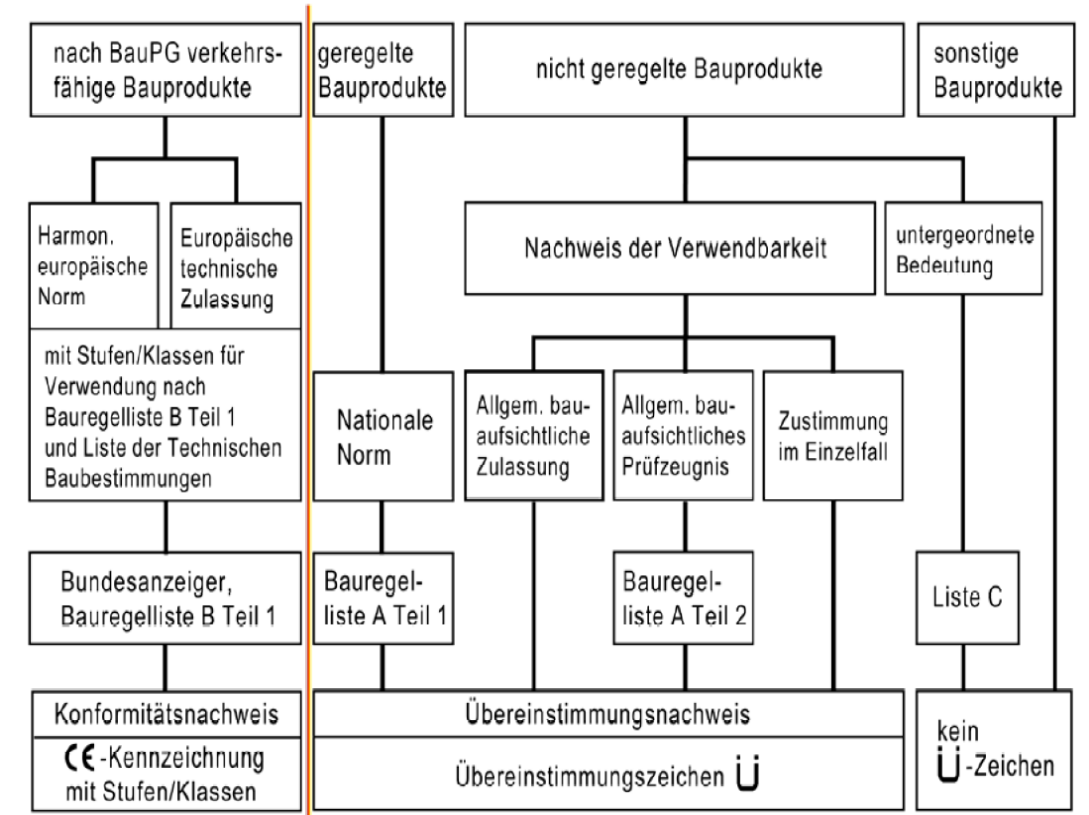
nach BauPG verkehrsfähige Bauprodukte

geregelte Bauprodukte

nicht geregelte Bauprodukte

sonstige Bauprodukte

Harmon. europäische Norm

Europäische technische Zulassung

Nachweis der Verwendbarkeit

untergeordnete Bedeutung

mit Stufen/Klassen für Verwendung nach Bauregelliste B Teil 1 und Liste der Technischen Baubestimmungen

Nationale Norm

Allgem. bauaufsichtliche Zulassung

Allgem. bauaufsichtliches Prüfzeugnis

Zustimmung im Einzelfall

Bundesanzeiger, Bauregelliste B Teil 1

Bauregelliste A Teil 1

Bauregelliste A Teil 2

Liste C

Konformitätsnachweis

CE-Kennzeichnung mit Stufen/Klassen

Übereinstimmungsnachweis

Übereinstimmungszeichen Ü

kein Ü-Zeichen